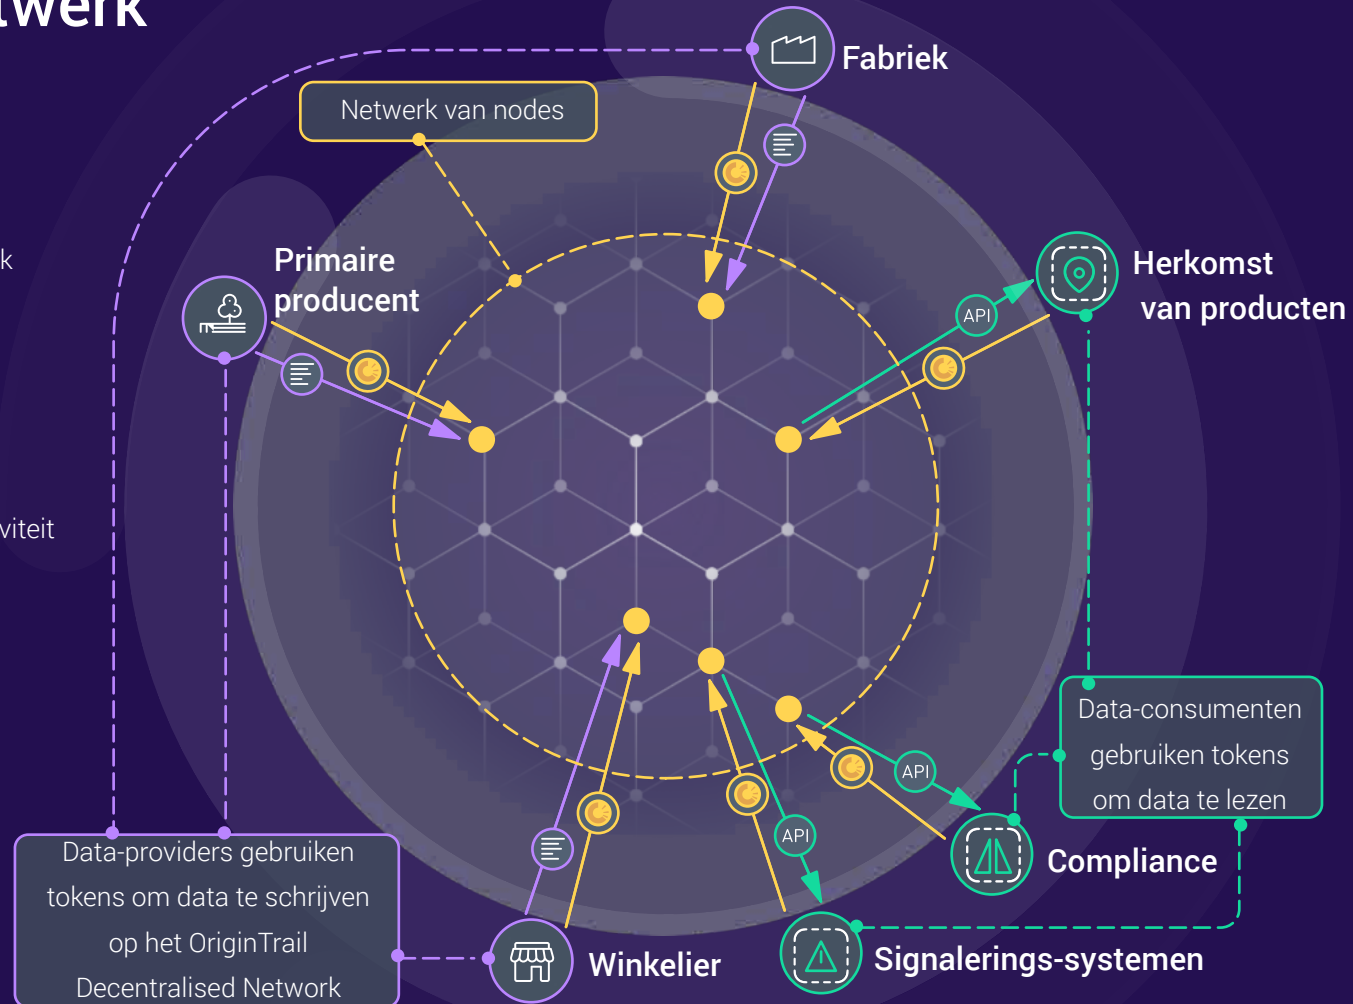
twerk

k

viteit

Fabriek

Netwerk van nodes

Primaire producent

Herkomst van producten

API

API

API

Data-consumenten gebruiken tokens om data te lezen

Compliance

Data-providers gebruiken tokens om data te schrijven op het OriginTrail Decentralised Network

Winkelier

Signalerings-systemen